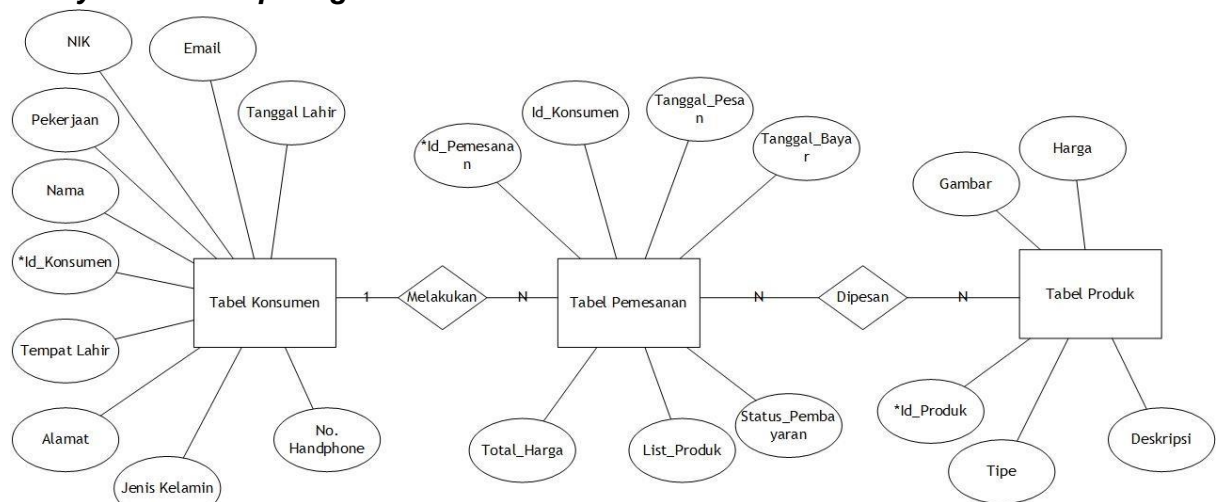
NIK

Email

Tanggal Lahir

Pekerjaan

Nama

*Id_Konsumen

Tempat Lahir

Alamat

Jenis Kelamin

No. Handphone

Tabel Konsumen

1

Melakukan

N

*Id_Pemesanan

Id_Konsumen

Tanggal_Pesan

Tanggal_Bayar

Tabel Pemesanan

Total_Harga

List_Produk

Status_Pembayaran

N

Dipesan

N

Gambar

Harga

Tabel Produk

*Id_Produk

Tipe

Deskripsi